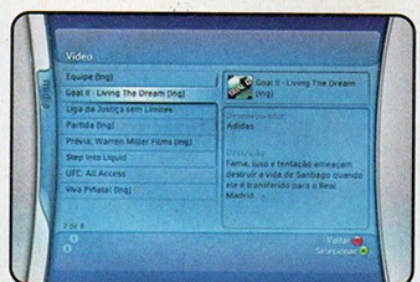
Vídeo

Equipe (Ing)

Goal II - Living The Dream (Ing)

Liga da Justiça sem Limites

Partida (Ing)

Prévia: Warren Miller Films (Ing)

Step into Liquid

UFC: All Access

Viva Piñata! (Ing)

2 of 8

Goal II - Living The Dream (Ing)

Desenvolvedor

Adidas

Descrição

Fama, luxo e tentação ameaçam destruir a vida de Santiago quando ele é transferido para o Real Madrid.

Voltar

Selecionar

Mídia